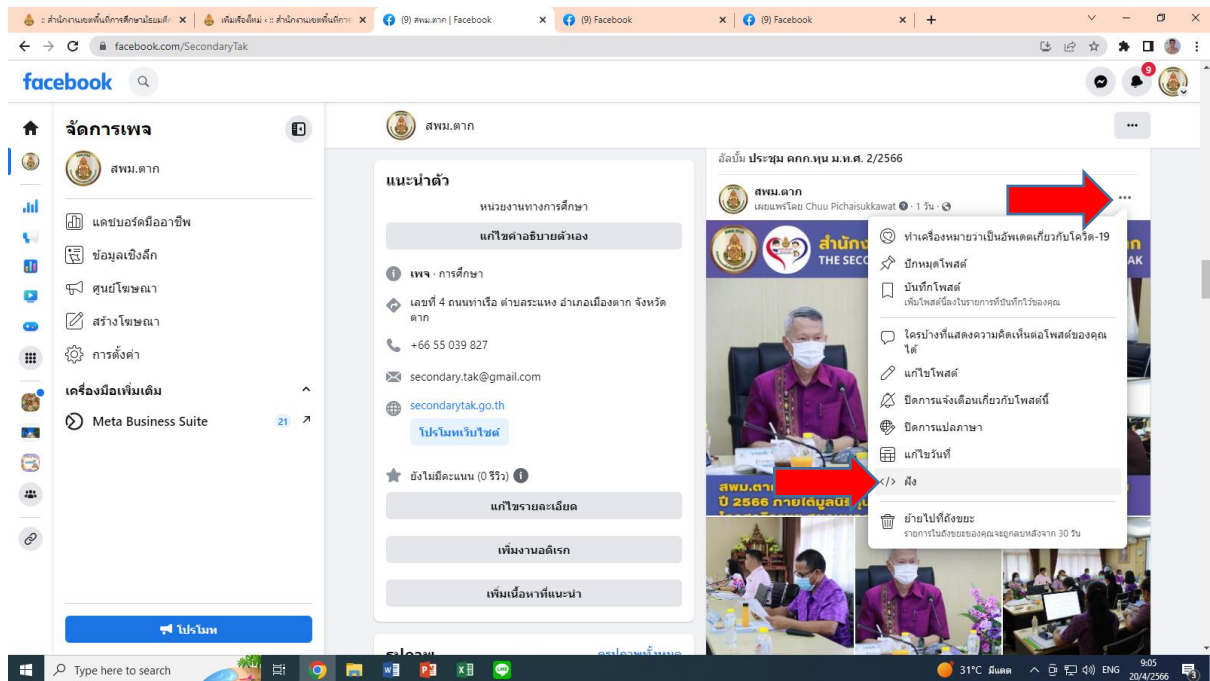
:: สำนักงานเขตพื้นที่การศึกษามัธยมศึ ×
เพิ่มเรื่องใหม่ < :: สำนักงานเขตพื้นที่การ ×
(9) สพม.ตาก | Facebook ×
(9) Facebook ×
(9) Facebook ×
+

facebook.com/SecondaryTak

facebook

9

จัดการเพจ

สพม.ตาก

แดชบอร์ดมืออาชีพ
ข้อมูลเชิงลึก
ศูนย์โฆษณา
สร้างโฆษณา
การตั้งค่า

เครื่องมือเพิ่มเติม

Meta Business Suite 21

โปรโมท

สพม.ตาก

แนะนำตัว

หน่วยงานทางการศึกษา

แก้ไขคำอธิบายตัวเอง

เพจ · การศึกษา

เลขที่ 4 ถนนท่าเรือ ตำบลระแหง อำเภอเมืองตาก จังหวัดตาก

+66 55 039 827

secondary.tak@gmail.com

secondarytak.go.th

โปรโมทเว็บไซต์

ยังไม่มีคะแนน (0 รีวิว)

แก้ไขรายละเอียด

เพิ่มงานอดิเรก

เพิ่มเนื้อหาที่แนะนำ

รูปภาพ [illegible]

อัลบั้ม ประชุม คกก.ทุน ม.ห.ศ. 2/2566

สพม.ตาก
เผยแพร่โดย Chuu Pichaisukkawat · 1 วัน ·

ทำเครื่องหมายว่าเป็นอัพเดตเกี่ยวกับโควิด-19
ปักหมุดโพสต์
บันทึกโพสต์
เพิ่มโพสต์นี้ลงในรายการที่บันทึกไว้ของคุณ
ใครบ้างที่แสดงความคิดเห็นต่อโพสต์ของคุณได้
แก้ไขโพสต์
ปิดการแจ้งเตือนเกี่ยวกับโพสต์นี้
ปิดการแปลภาษา
แก้ไขวันที่
ฝัง
ย้ายไปที่ถังขยะ
รายการในถังขยะของคุณจะถูกลบหลังจาก 30 วัน

สำนัก
THE SEC
สพม.ตา
ปี 2566 ภายใต้มูลนิธิ

Type here to search
31°C มีแดด ENG 9:05 20/4/2566